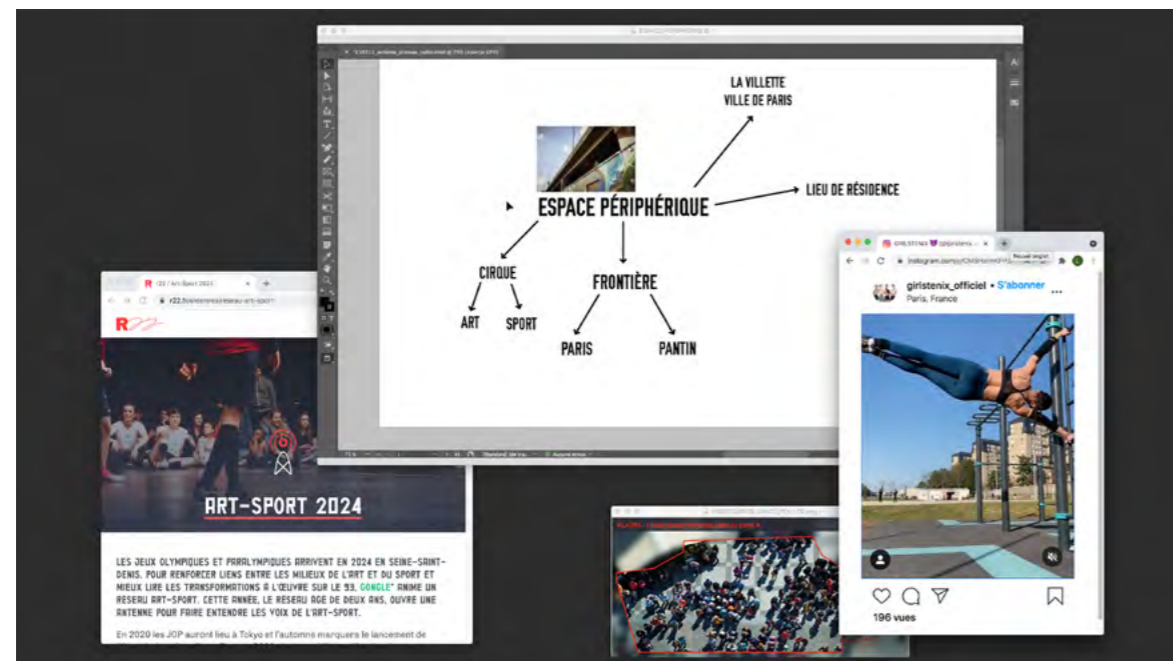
LA VILLETTE
VILLE DE PARIS

LIEU DE RÉSIDENCE

ESPACE PÉRIPHÉRIQUE

CIRQUE

ART

SPORT

FRONTIÈRE

PARIS

PANTIN

R22 / Art-Sport 2024

r22.fr

R22

ART-SPORT 2024

LES JEUX OLYMPIQUES ET PARALYMPIQUES ARRIVENT EN 2024 EN SEINE-SAINT-DENIS. POUR RENFORCER LIENS ENTRE LES MILIEUX DE L'ART ET DU SPORT ET MIEUX LIRE LES TRANSFORMATIONS À L'ŒUVRE SUR LE 93, GONGLE ANIME UN RESEAU ART-SPORT. CETTE ANNÉE, LE RESEAU AGE DE DEUX ANS, OUVRE UNE ANTENNE POUR FAIRE ENTENDRE LES VOIX DE L'ART-SPORT.

En 2020 les JOP auront lieu à Tokyo et l'automne marquera le lancement de

girlstenix_officiel • S'abonner
Paris, France

Nouvel onglet

196 vues